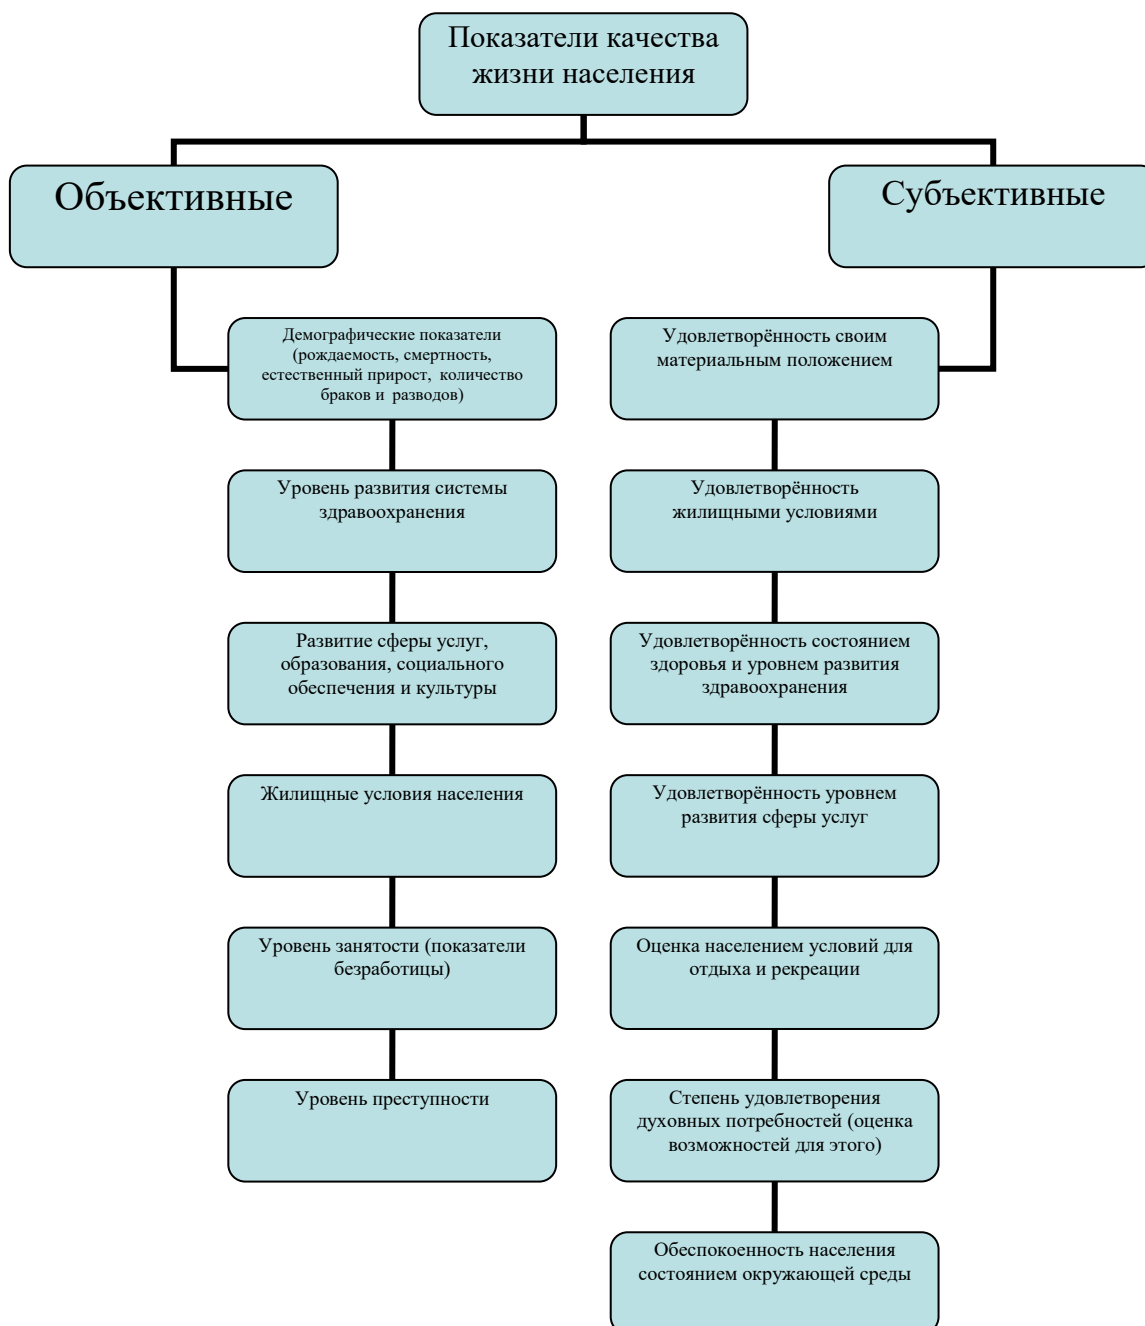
Показатели качества жизни населения

Объективные

Демографические показатели (рождаемость, смертность, естественный прирост, количество браков и разводов)

Уровень развития системы здравоохранения

Развитие сферы услуг, образования, социального обеспечения и культуры

Жилищные условия населения

Уровень занятости (показатели безработицы)

Уровень преступности

Субъективные

Удовлетворённость своим материальным положением

Удовлетворённость жилищными условиями

Удовлетворённость состоянием здоровья и уровнем развития здравоохранения

Удовлетворённость уровнем развития сферы услуг

Оценка населением условий для отдыха и рекреации

Степень удовлетворения духовных потребностей (оценка возможностей для этого)

Обеспокоенность населения состоянием окружающей среды